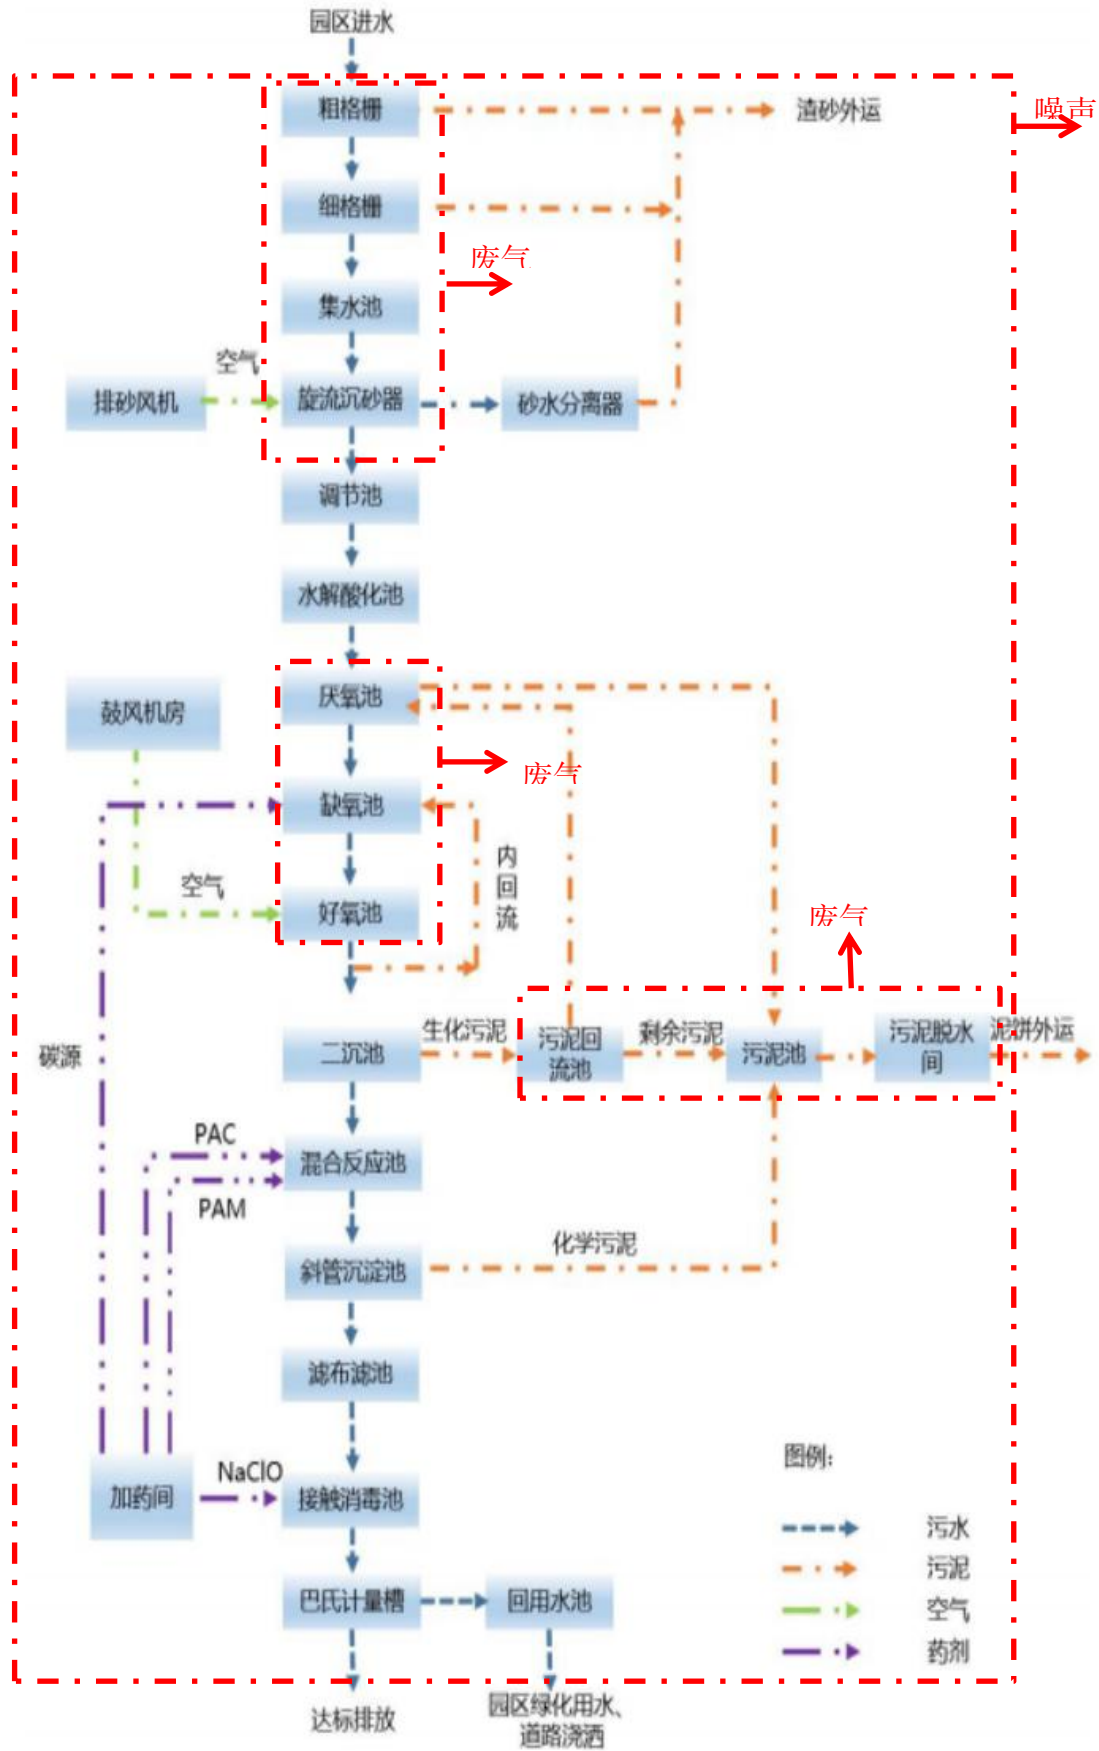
园区进水

粗格栅

渣砂外运

噪声

细格栅

废气

集水池

空气

排砂风机

旋流沉砂器

砂水分离器

调节池

水解酸化池

厌氧池

鼓风机房

废气

缺氧池

内回流

空气

好氧池

废气

二沉池

生化污泥

污泥回流池

剩余污泥

污泥池

污泥脱水间

泥饼外运

碳源

PAC

混合反应池

PAM

斜管沉淀池

化学污泥

滤布滤池

图例:

加药间

NaClO

接触消毒池

污水

污泥

空气

药剂

巴氏计量槽

回用水池

达标排放

园区绿化用水、道路浇洒